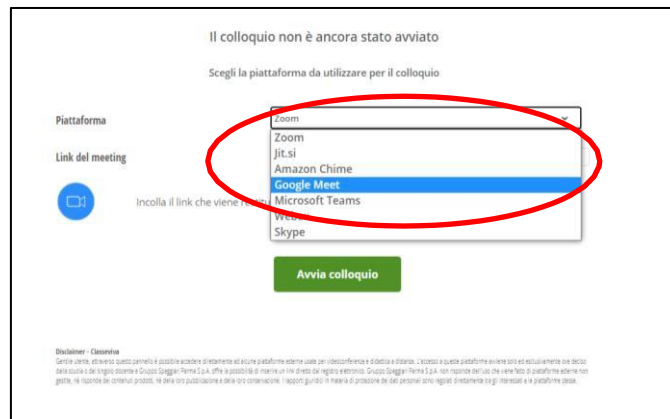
Il colloquio non è ancora stato avviato

Scegli la piattaforma da utilizzare per il colloquio

Piattaforma

Zoom

Zoom
Jit.si
Amazon Chime
Google Meet
Microsoft Teams
Web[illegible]
Skype

Link del meeting

Incolla il link che viene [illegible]

Avvia colloquio

Disclaimer - Classeviva
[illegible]